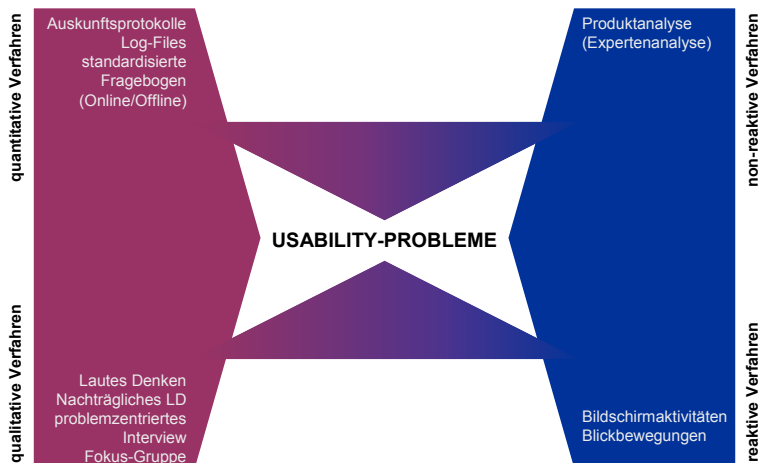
quantitative Verfahren

Auskunftsprotokolle
Log-Files
standardisierte
Fragebogen
(Online/Offline)

Produktanalyse
(Expertenanalyse)

non-reaktive Verfahren

USABILITY-PROBLEME

qualitative Verfahren

Lautes Denken
Nachträgliches LD
problemzentriertes
Interview
Fokus-Gruppe

Bildschirmaktivitäten
Blickbewegungen

reaktive Verfahren